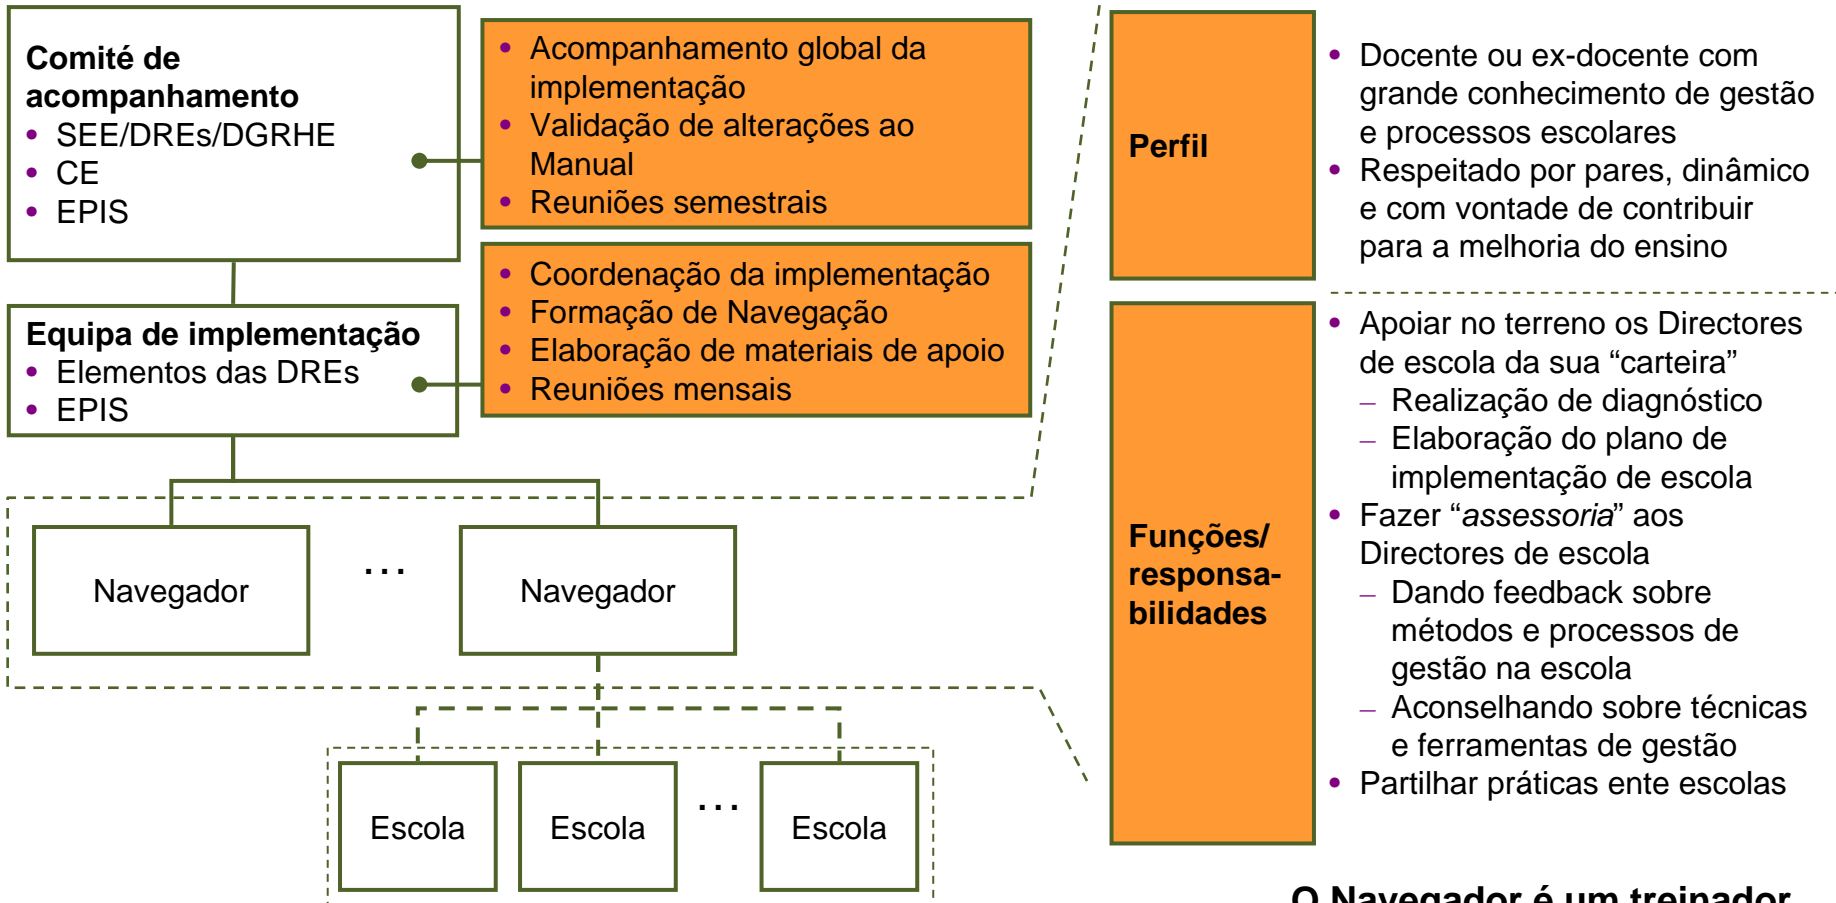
**Comité de acompanhamento**
- SEE/DREs/DGRHE
- CE
- EPIS

- Acompanhamento global da implementação
- Validação de alterações ao Manual
- Reuniões semestrais

**Equipa de implementação**
- Elementos das DREs
- EPIS

- Coordenação da implementação
- Formação de Navegação
- Elaboração de materiais de apoio
- Reuniões mensais

Navegador

…

Navegador

Escola

Escola

…

Escola

**Perfil**

- Docente ou ex-docente com grande conhecimento de gestão e processos escolares
- Respeitado por pares, dinâmico e com vontade de contribuir para a melhoria do ensino

**Funções/ responsabilidades**

- Apoiar no terreno os Directores de escola da sua “carteira”
  – Realização de diagnóstico
  – Elaboração do plano de implementação de escola
- Fazer “*assessoria*” aos Directores de escola
  – Dando feedback sobre métodos e processos de gestão na escola
  – Aconselhando sobre técnicas e ferramentas de gestão
- Partilhar práticas ente escolas

**O Navegador é um treinador**